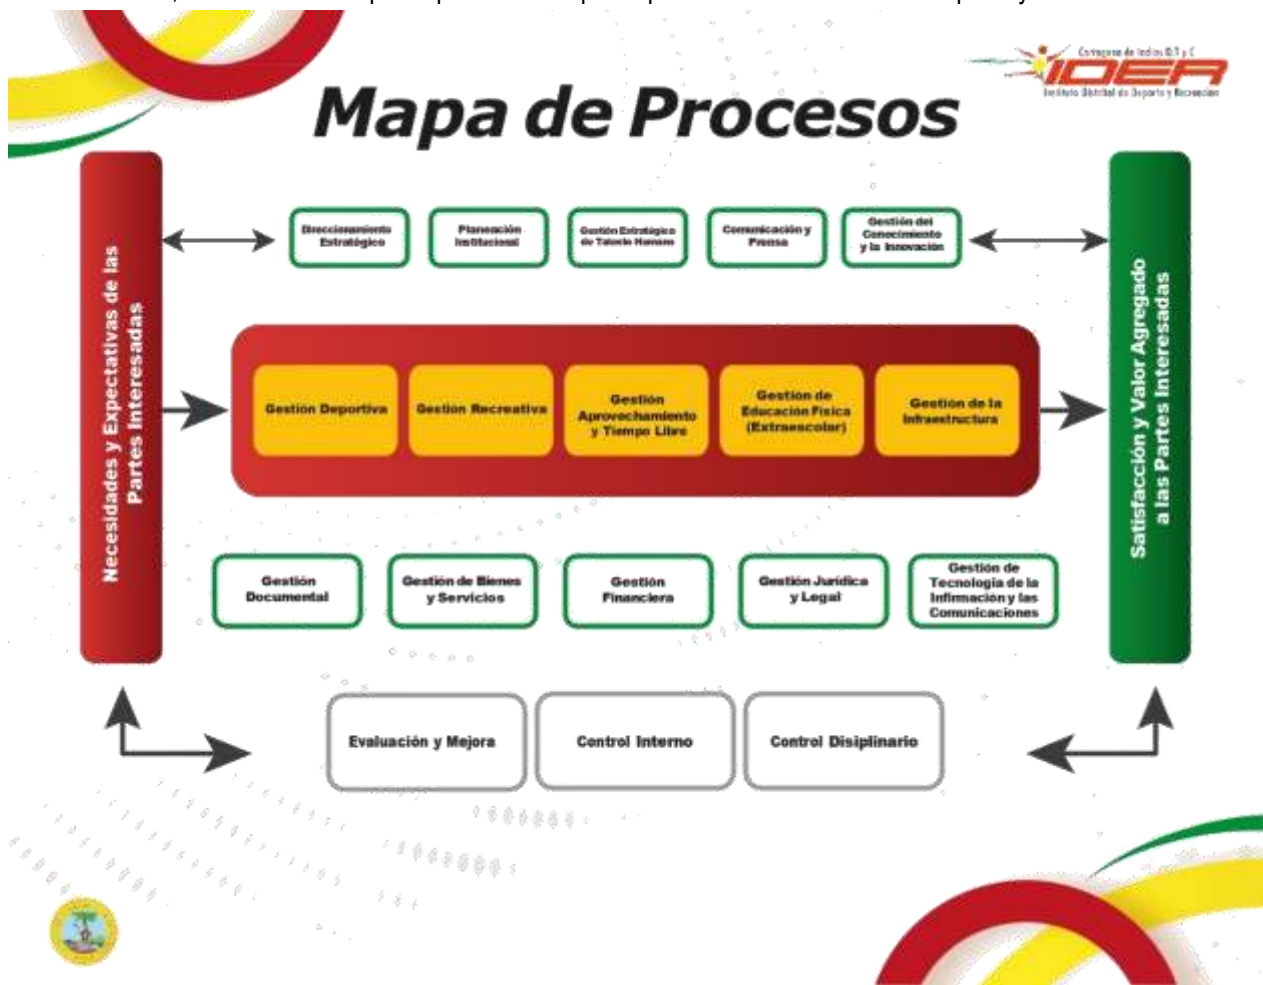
Cartagena de Indias D.T. y C.
IDER
Instituto Distrital de Deporte y Recreación

Mapa de Procesos

Necesidades y Expectativas de las Partes Interesadas

Direccionamiento Estratégico

Planeación Institucional

Gestión Estratégica de Talento Humano

Comunicación y Prensa

Gestión del Conocimiento y la Innovación

Gestión Deportiva

Gestión Recreativa

Gestión Aprovechamiento y Tiempo Libre

Gestión de Educación Física (Extraescolar)

Gestión de la Infraestructura

Gestión Documental

Gestión de Bienes y Servicios

Gestión Financiera

Gestión Jurídica y Legal

Gestión de Tecnología de la Infrmación y las Comunicaciones

Evaluación y Mejora

Control Interno

Control Disiplinario

Satisfacción y Valor Agregado a las Partes Interesadas